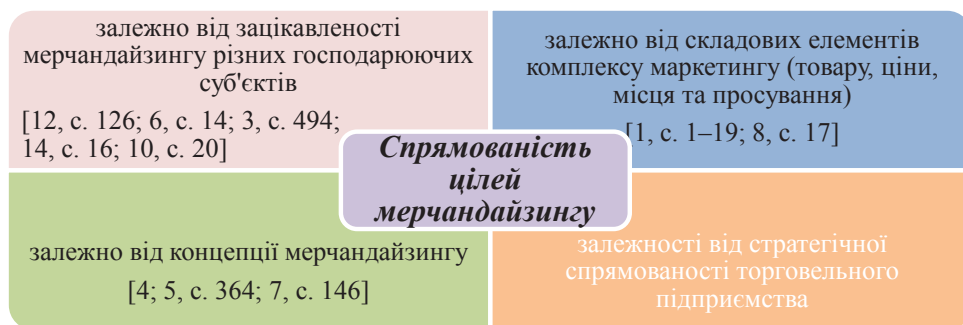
залежно від зацікавленості мерчандайзингу різних господарюючих суб'єктів

[12, с. 126; 6, с. 14; 3, с. 494; 14, с. 16; 10, с. 20]

залежно від складових елементів комплексу маркетингу (товару, ціни, місця та просування)

[1, с. 1–19; 8, с. 17]

Спрямованість цілей мерчандайзингу

залежно від концепції мерчандайзингу

[4; 5, с. 364; 7, с. 146]

залежності від стратегічної спрямованості торговельного підприємства